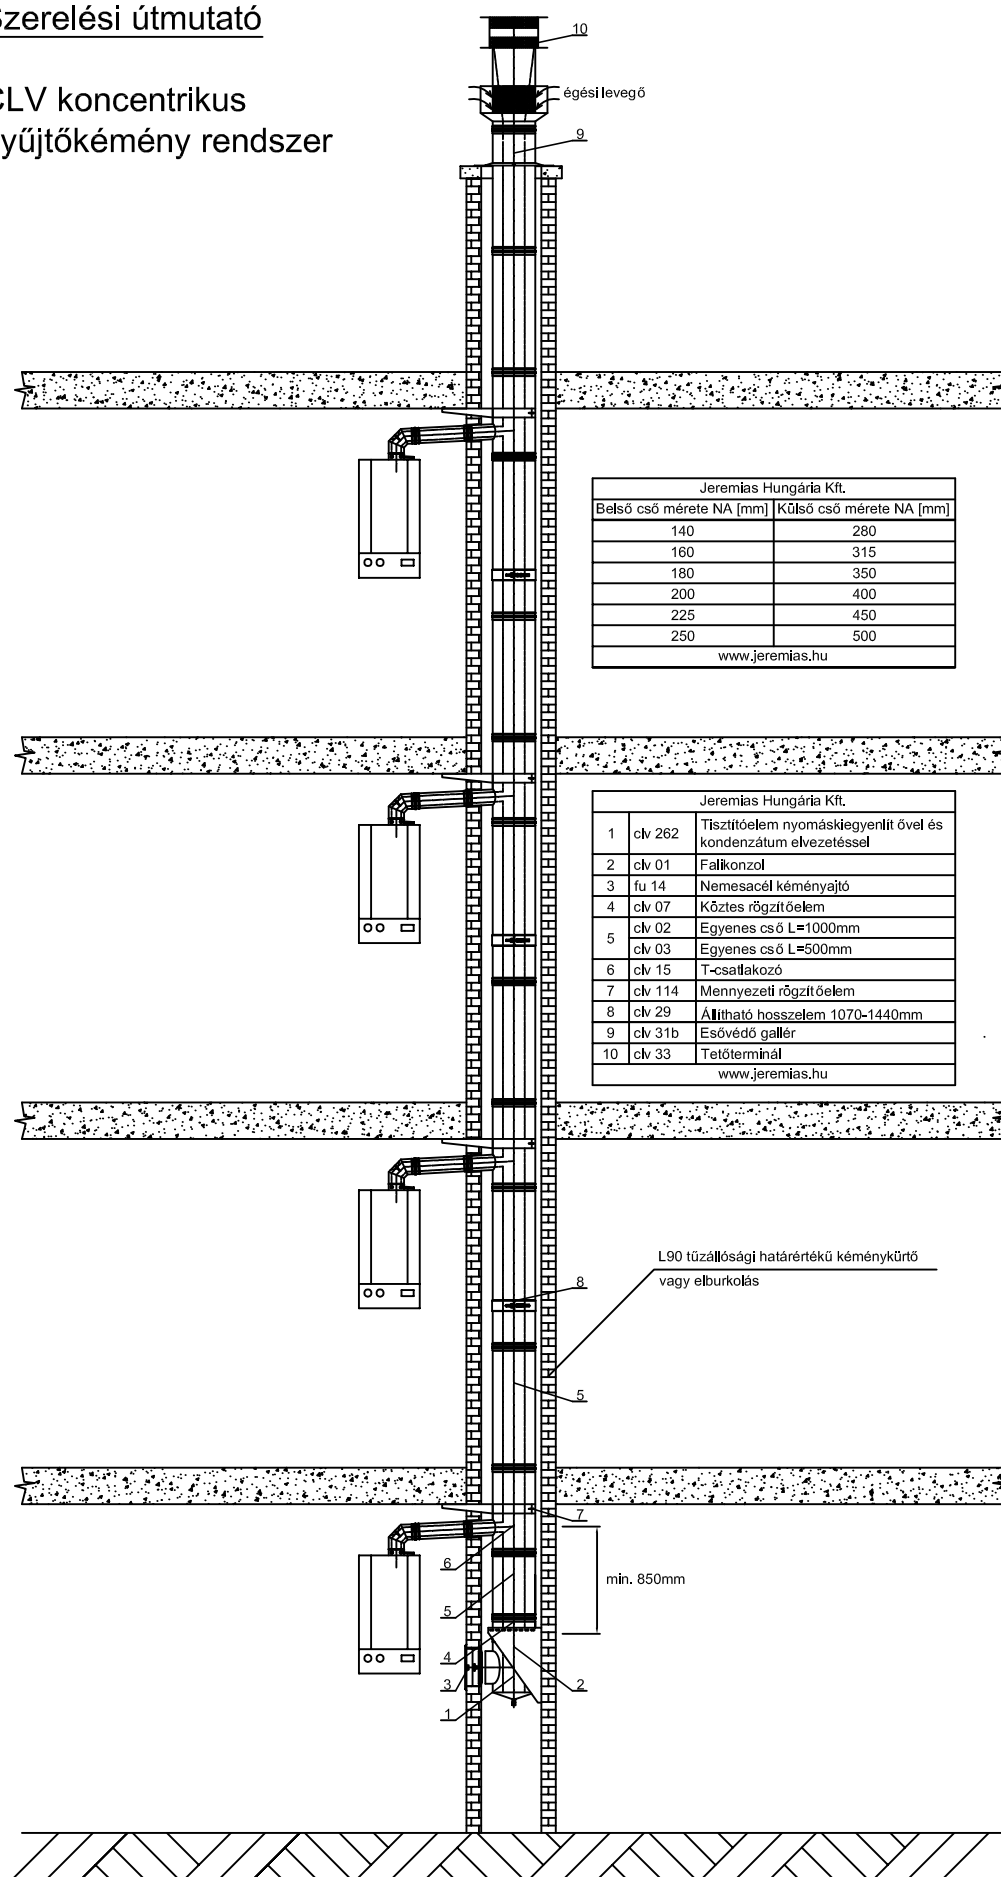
Szerelési útmutató

CLV koncentrikus
gyűjtőkémény rendszer

10

égési levegő

9

| Jeremias Hungária Kft. | |
|---|---|
| Belső cső mérete NA [mm] | Külső cső mérete NA [mm] |
| 140 | 280 |
| 160 | 315 |
| 180 | 350 |
| 200 | 400 |
| 225 | 450 |
| 250 | 500 |
| www.jeremias.hu | |

| Jeremias Hungária Kft. | | |
|---|---|---|
| 1 | clv 262 | Tisztítóelem nyomáskiegyenlít övel és kondenzátum elvezetéssel |
| 2 | clv 01 | Falikonzol |
| 3 | fu 14 | Nemesacél kéményajtó |
| 4 | clv 07 | Köztes rögzítőelem |
| 5 | clv 02 | Egyenes cső L=1000mm |
| | clv 03 | Egyenes cső L=500mm |
| 6 | clv 15 | T-csatlakozó |
| 7 | clv 114 | Mennyezeti rögzítőelem |
| 8 | clv 29 | Állítható hosszelem 1070-1440mm |
| 9 | clv 31b | Esővédő gallér |
| 10 | clv 33 | Tetőterminál |
| www.jeremias.hu | | |

L90 tűzállósági határértékű kéménykürtő vagy elburkolás

8

5

7

6

5

min. 850mm

4

3

2

1